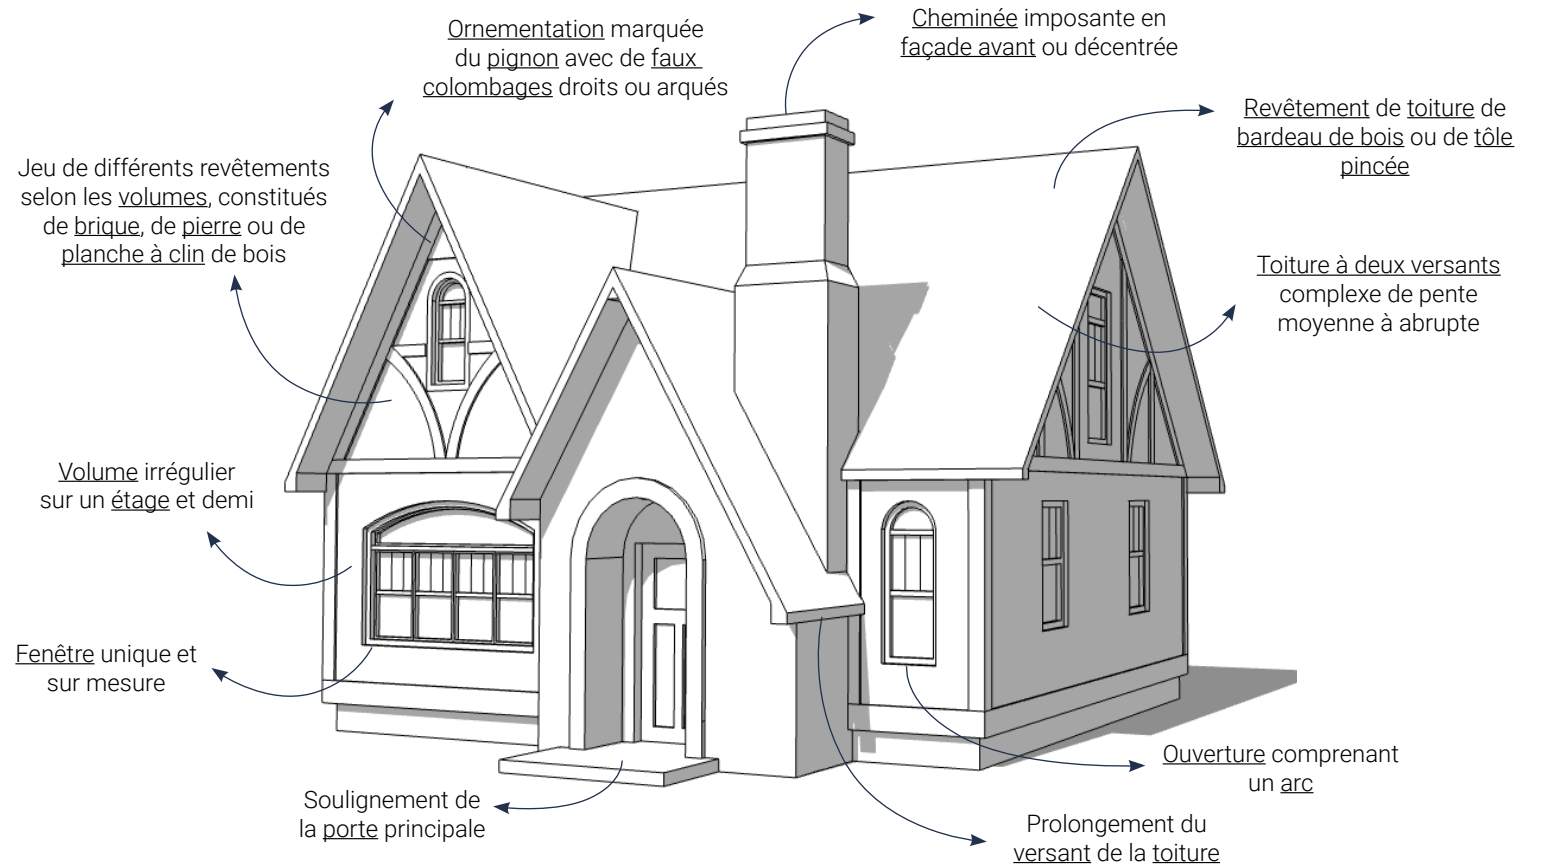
Ornementation marquée du pignon avec de faux colombages droits ou arqués

Cheminée imposante en façade avant ou décentrée

Revêtement de toiture de bardeau de bois ou de tôle pincée

Jeu de différents revêtements selon les volumes, constitués de brique, de pierre ou de planche à clin de bois

Toiture à deux versants complexe de pente moyenne à abrupte

Volume irrégulier sur un étage et demi

Fenêtre unique et sur mesure

Ouverture comprenant un arc

Soulignement de la porte principale

Prolongement du versant de la toiture